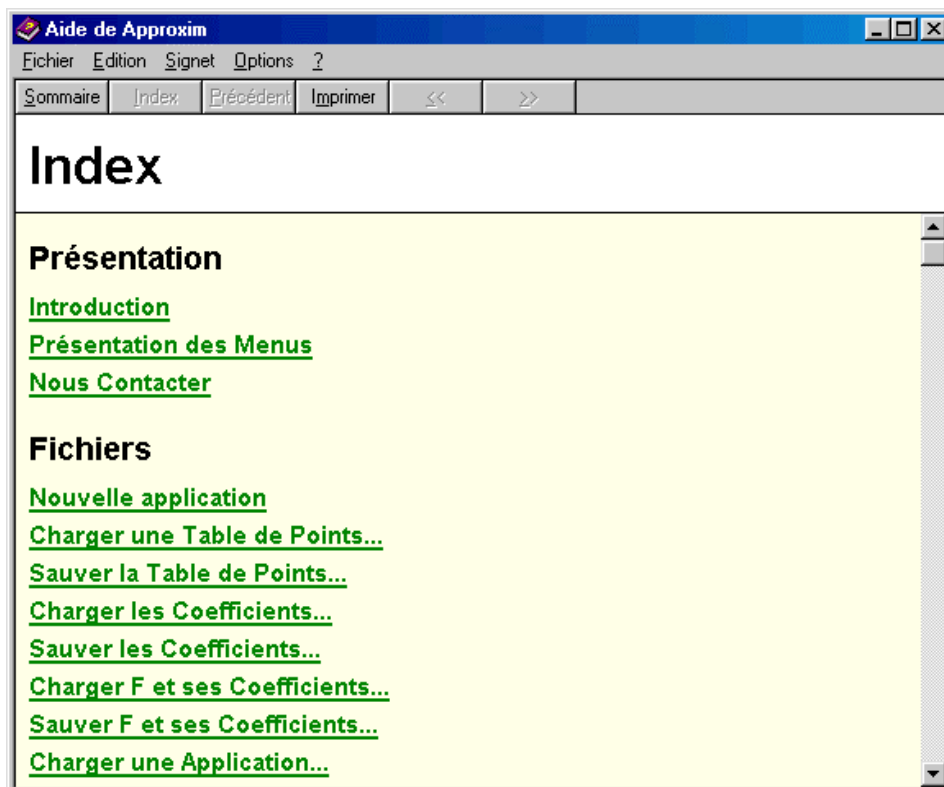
Aide de Approxim

Fichier Edition Signet Options ?

Sommaire Index Précédent Imprimer << >>

Index

Présentation

Introduction

Présentation des Menus

Nous Contacter

Fichiers

Nouvelle application

Charger une Table de Points...

Sauver la Table de Points...

Charger les Coefficients...

Sauver les Coefficients...

Charger F et ses Coefficients...

Sauver F et ses Coefficients...

Charger une Application...